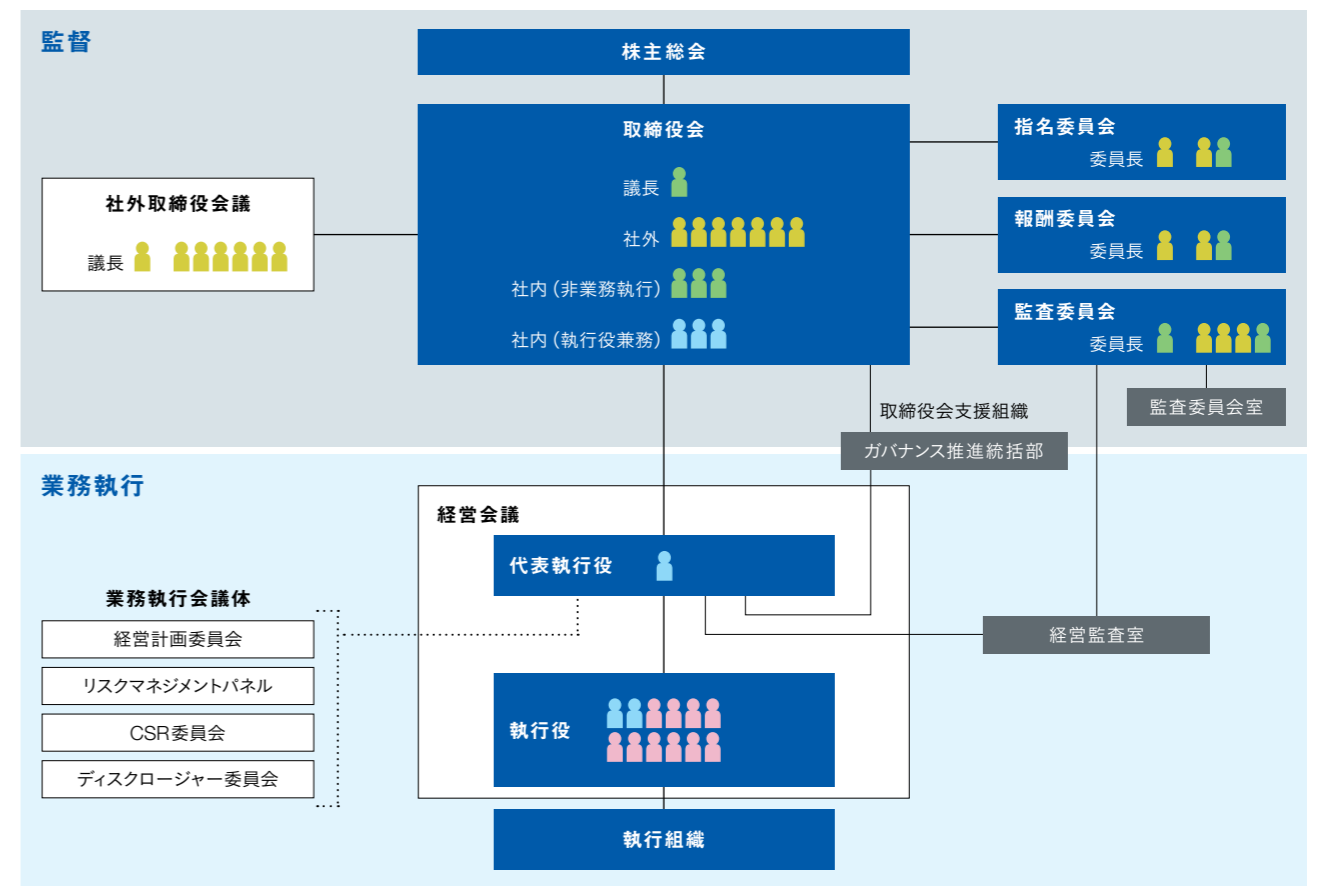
監督

株主総会

取締役会
議長
社外
社内（非業務執行）
社内（執行役兼務）

社外取締役会議
議長

指名委員会
委員長

報酬委員会
委員長

監査委員会
委員長

監査委員会室

取締役会支援組織
ガバナンス推進統括部

業務執行

経営会議
代表執行役

業務執行会議体
経営計画委員会
リスクマネジメントパネル
CSR委員会
ディスクロージャー委員会

経営監査室

執行役

執行組織